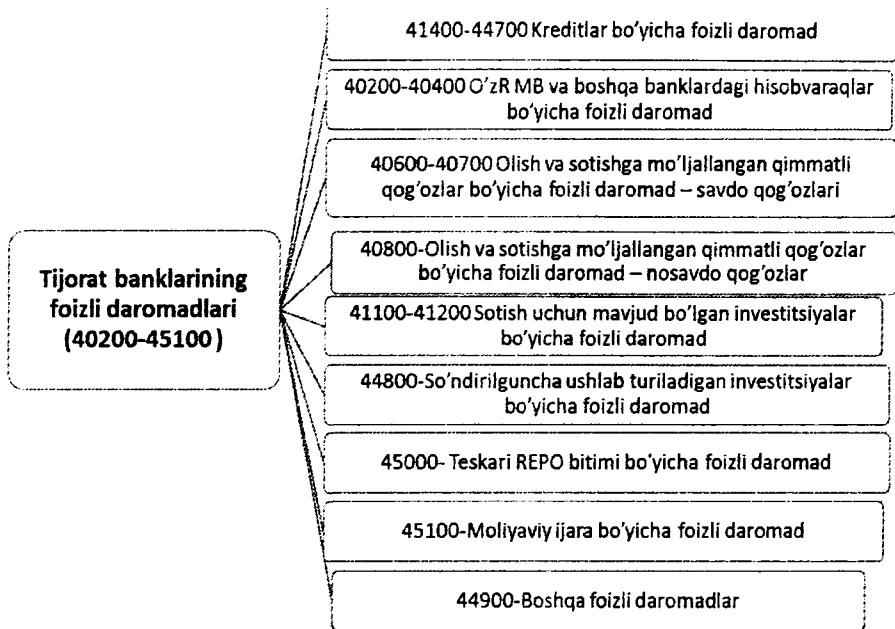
Tijorat banklarining foizli daromadlari (40200-45100)

41400-44700 Kreditlar bo'yicha foizli daromad

40200-40400 O'zR MB va boshqa banklardagi hisobvaraqlar bo'yicha foizli daromad

40600-40700 Olish va sotishga mo'ljallangan qimmatli qog'ozlar bo'yicha foizli daromad – savdo qog'ozlari

40800-Olish va sotishga mo'ljallangan qimmatli qog'ozlar bo'yicha foizli daromad – nosavdo qog'ozlar

41100-41200 Sotish uchun mavjud bo'lgan investitsiyalar bo'yicha foizli daromad

44800-So'ndirilguncha ushlab turiladigan investitsiyalar bo'yicha foizli daromad

45000- Teskari REPO bitimi bo'yicha foizli daromad

45100-Moliyaviy ijara bo'yicha foizli daromad

44900-Boshqa foizli daromadlar